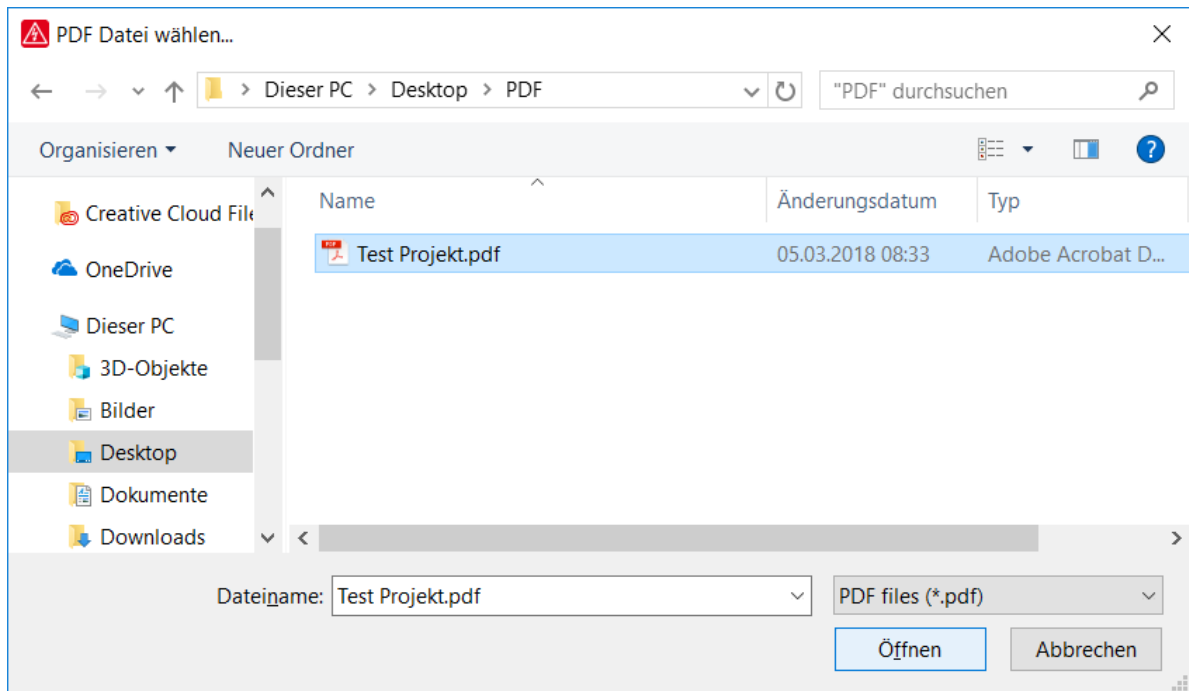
PDF Datei wählen...

Dieser PC > Desktop > PDF

"PDF" durchsuchen

Organisieren ▾ Neuer Ordner

Creative Cloud File

OneDrive

Dieser PC

3D-Objekte

Bilder

Desktop

Dokumente

Downloads

| Name | Änderungsdatum | Typ |
|---|---|---|
| Test Projekt.pdf | 05.03.2018 08:33 | Adobe Acrobat D... |

Dateiname: Test Projekt.pdf

PDF files (*.pdf)

Öffnen

Abbrechen